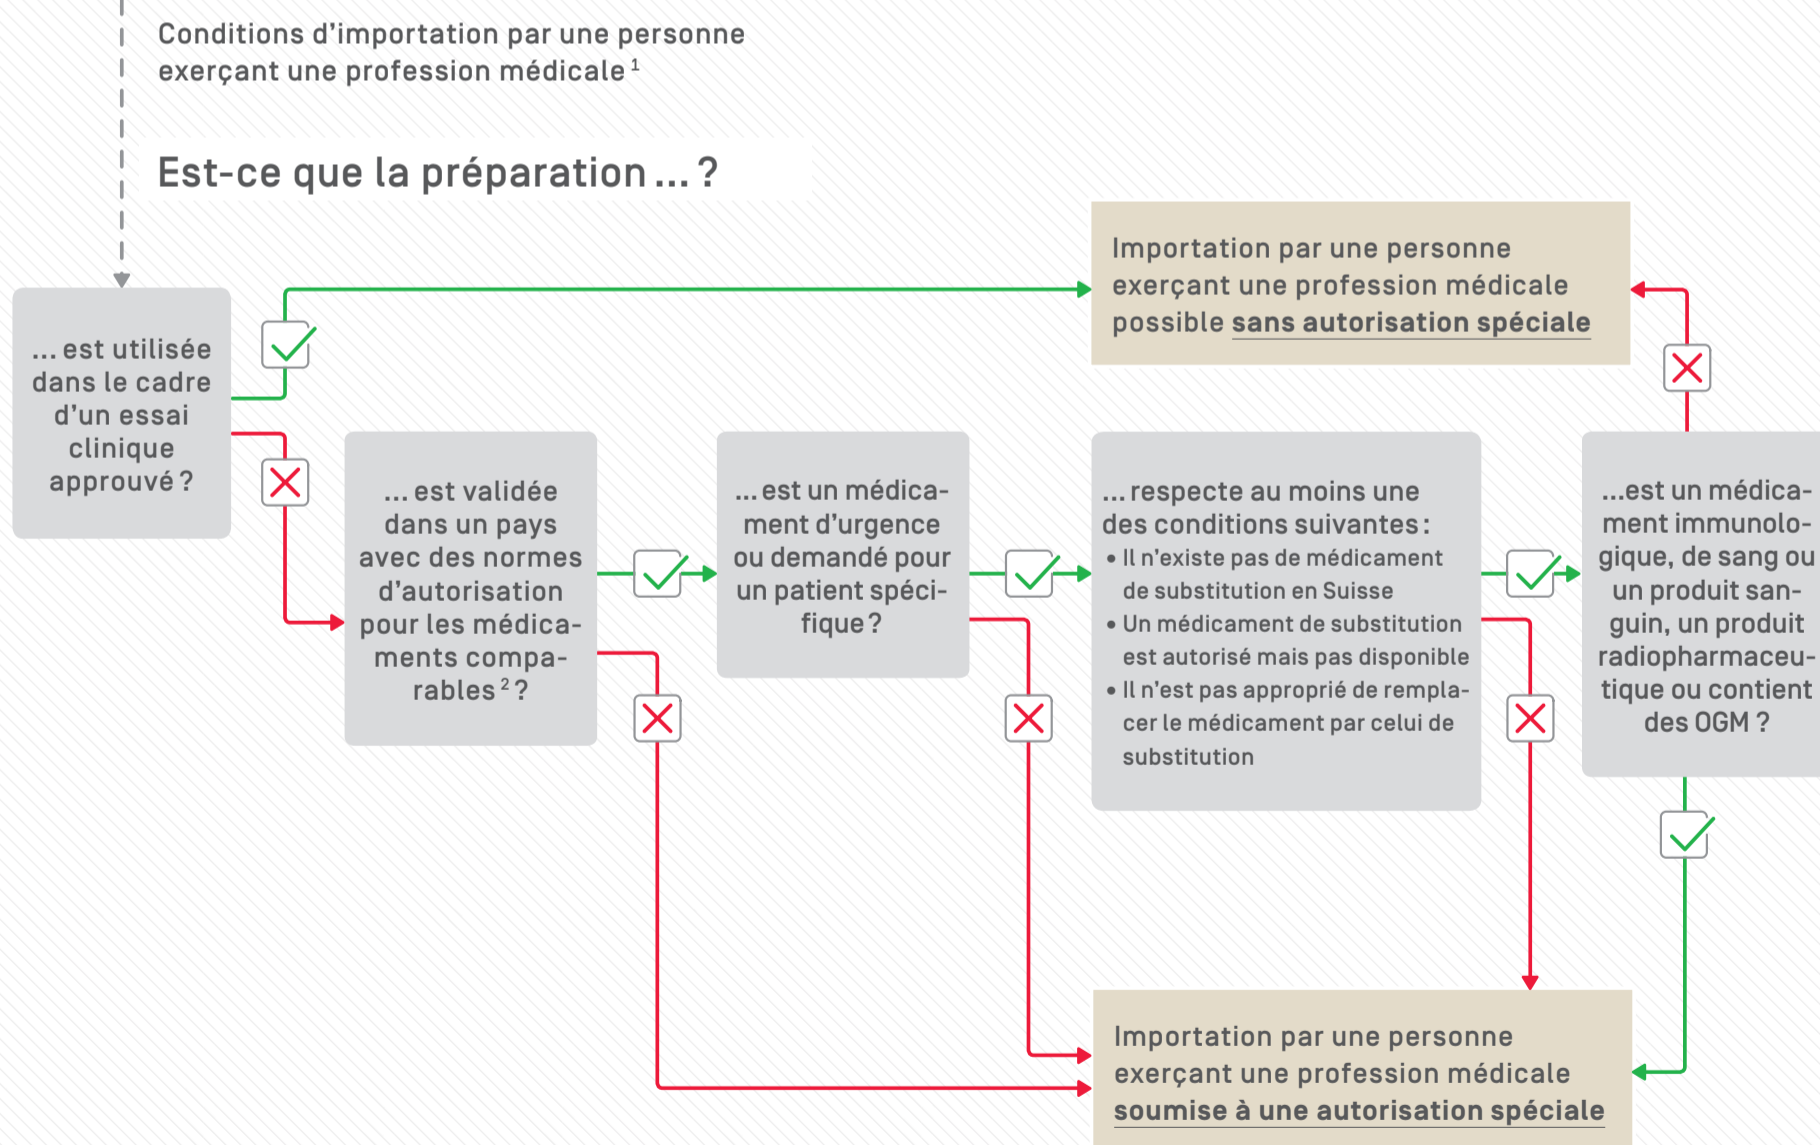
Conditions d’importation par une personne exerçant une profession médicale $^1$

Est-ce que la préparation ... ?

... est utilisée dans le cadre d’un essai clinique approuvé ?

Importation par une personne exerçant une profession médicale possible sans autorisation spéciale

... est validée dans un pays avec des normes d’autorisation pour les médicaments comparables $^2$ ?

... est un médicament d’urgence ou demandé pour un patient spécifique ?

... respecte au moins une des conditions suivantes :
• Il n’existe pas de médicament de substitution en Suisse
• Un médicament de substitution est autorisé mais pas disponible
• Il n’est pas approprié de remplacer le médicament par celui de substitution

...est un médicament immunologique, de sang ou un produit sanguin, un produit radiopharmaceutique ou contient des OGM ?

Importation par une personne exerçant une profession médicale soumise à une autorisation spéciale